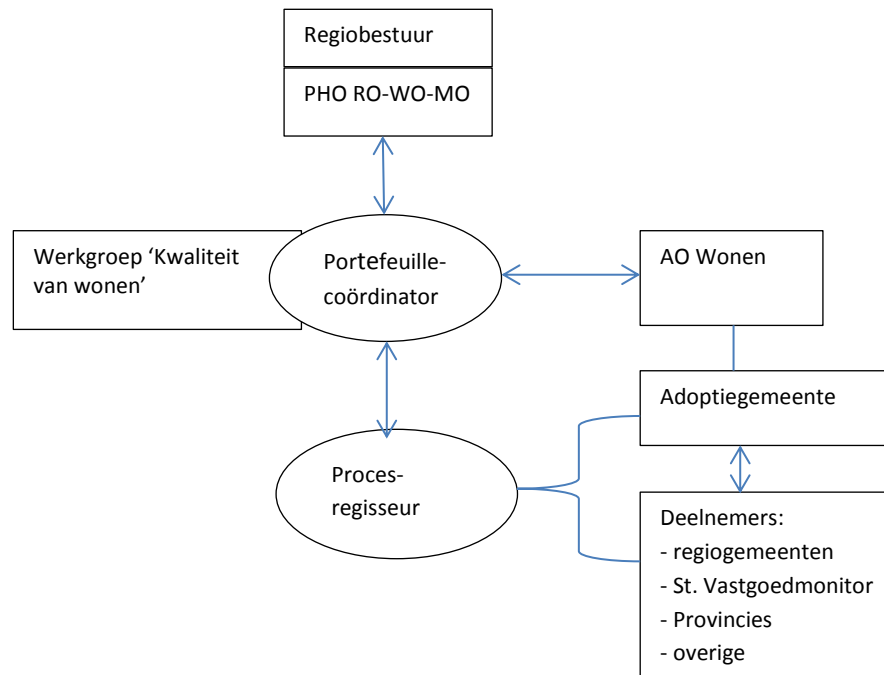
Regiobestuur

PHO RO-WO-MO

Werkgroep 'Kwaliteit van wonen'

Portefeuille-coördinator

AO Wonen

Adoptiegemeente

Proces-regisseur

Deelnemers:
- regiogemeenten
- St. Vastgoedmonitor
- Provincies
- overige